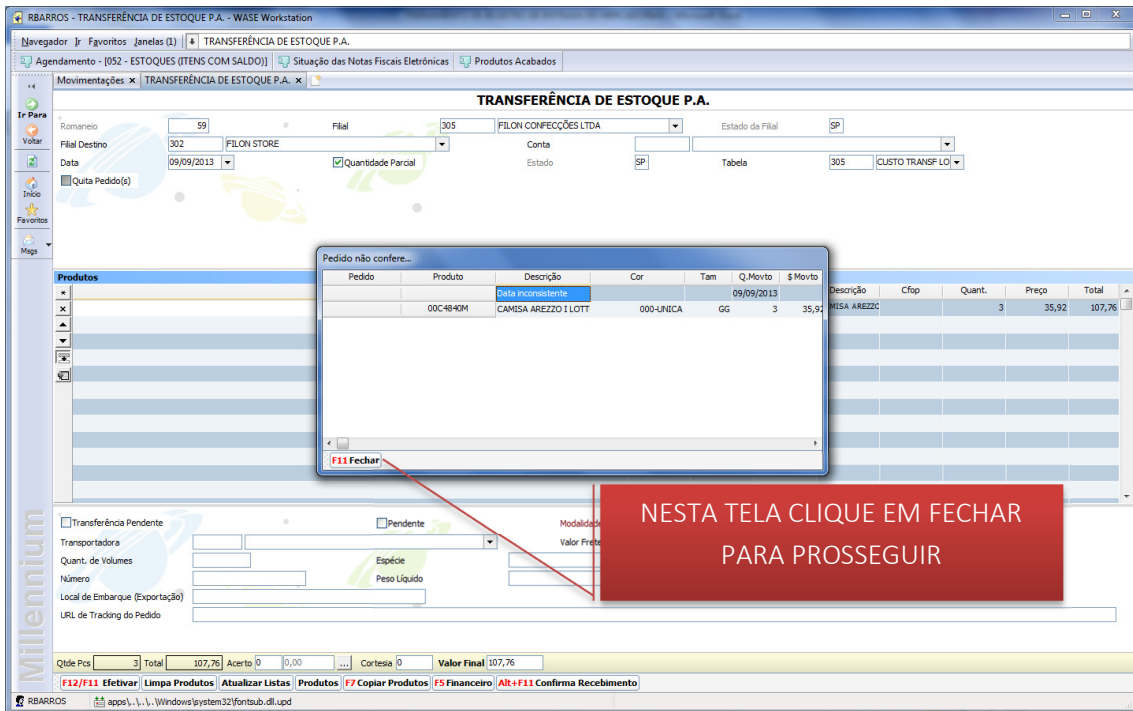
RBARROS - TRANSFERÊNCIA DE ESTOQUE P.A. - WASE Workstation

Navegador Ir Favoritos Janelas (1) | TRANSFERÊNCIA DE ESTOQUE P.A.

Agendamento - [052 - ESTOQUES (ITENS COM SALDO)] | Situação das Notas Fiscais Eletrônicas | Produtos Acabados

Movimentações × | TRANSFERÊNCIA DE ESTOQUE P.A. ×

Ir Para
Voltar
Início
Favoritos
Msgs

TRANSFERÊNCIA DE ESTOQUE P.A.

Romaneio 59 Filial 305 FILON CONFECÇÕES LTDA Estado da Filial SP
Filial Destino 302 FILON STORE Conta
Data 09/09/2013 Quantidade Parcial Estado SP Tabela 305 CUSTO TRANSF LO
Quita Pedido(s)

Produtos

Pedido não confere...

| Pedido | Produto | Descrição | Cor | Tam | Q.Movto | $ Movto |
|---|---|---|---|---|---|---|
| | | Data inconsistente | | | 09/09/2013 | |
| | 00C4840M | CAMISA AREZZO I LOTT | 000-UNICA | GG | 3 | 35,92 |

F11 Fechar

| Descrição | Cfop | Quant. | Preço | Total |
|---|---|---|---|---|
| MISA AREZZC | | 3 | 35,92 | 107,76 |

NESTA TELA CLIQUE EM FECHAR PARA PROSSEGUIR

Transferência Pendente
Pendente
Modalidade
Transportadora
Valor Frete
Quant. de Volumes
Espécie
Número
Peso Líquido
Local de Embarque (Exportação)
URL de Tracking do Pedido

Millennium

Qtde Pcs 3 Total 107,76 Acerto 0 0,00 ... Cortesia 0 Valor Final 107,76

F12/F11 Efetivar | Limpa Produtos | Atualizar Listas | Produtos | F7 Copiar Produtos | F5 Financeiro | Alt+F11 Confirma Recebimento

RBARROS apps\..\..\..\Windows\system32\fontsub.dll.upd